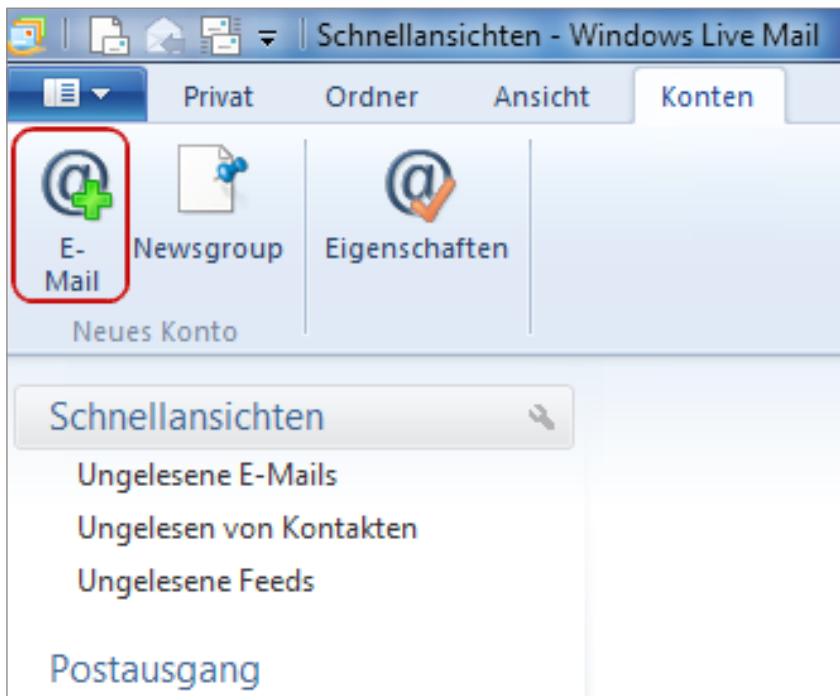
Schnellansichten - Windows Live Mail

Privat Ordner Ansicht Konten

E-Mail Newsgroup Eigenschaften

Neues Konto

Schnellansichten

Ungelesene E-Mails

Ungelesen von Kontakten

Ungelesene Feeds

Postausgang